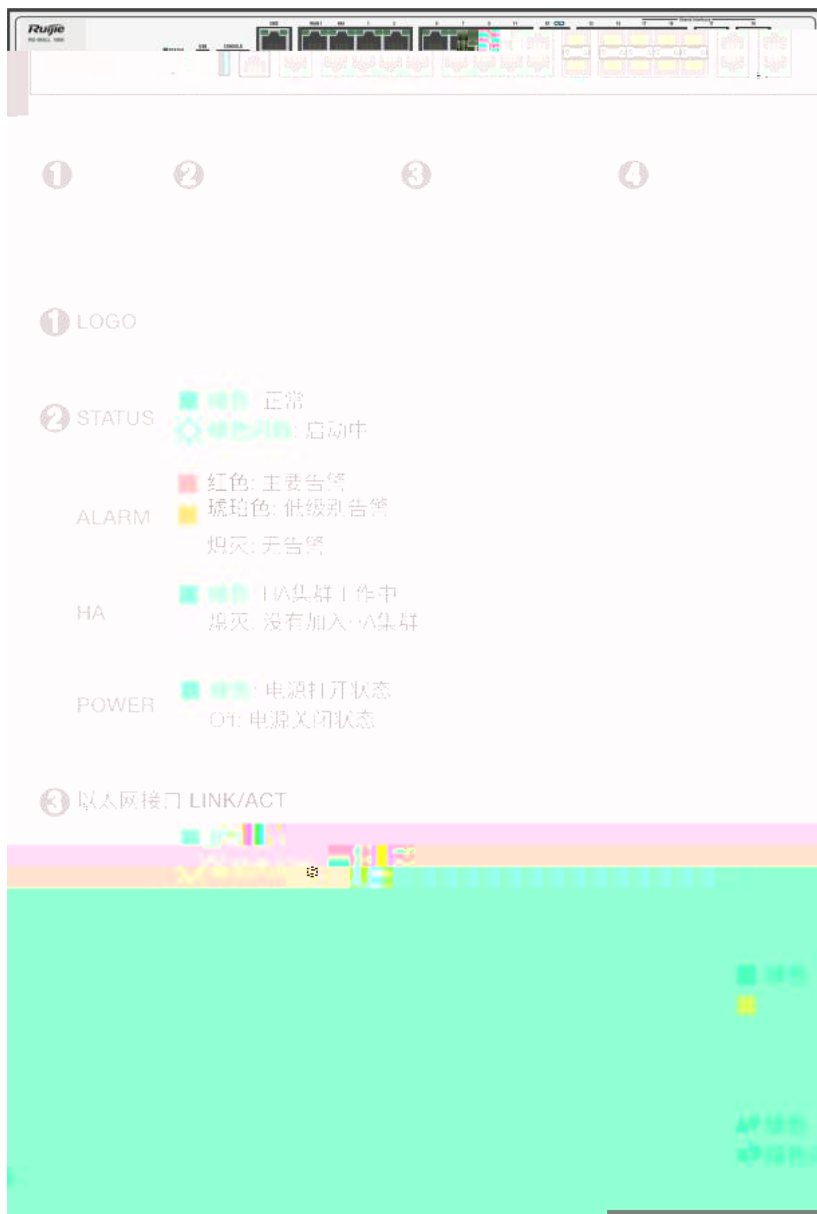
Ruijie

USB CONSOLE

1 2 3 4

LOGO

STATUS 绿色: 正常
绿色闪烁: 启动中

ALARM 红色: 主要告警
琥珀色: 低级别告警
熄灭: 无告警

HA 绿色: HA集群工作中
熄灭: 没有加入HA集群

POWER 绿色: 电源打开状态
Off: 电源关闭状态

以太网接口 LINK/ACT

绿色

绿色
绿色